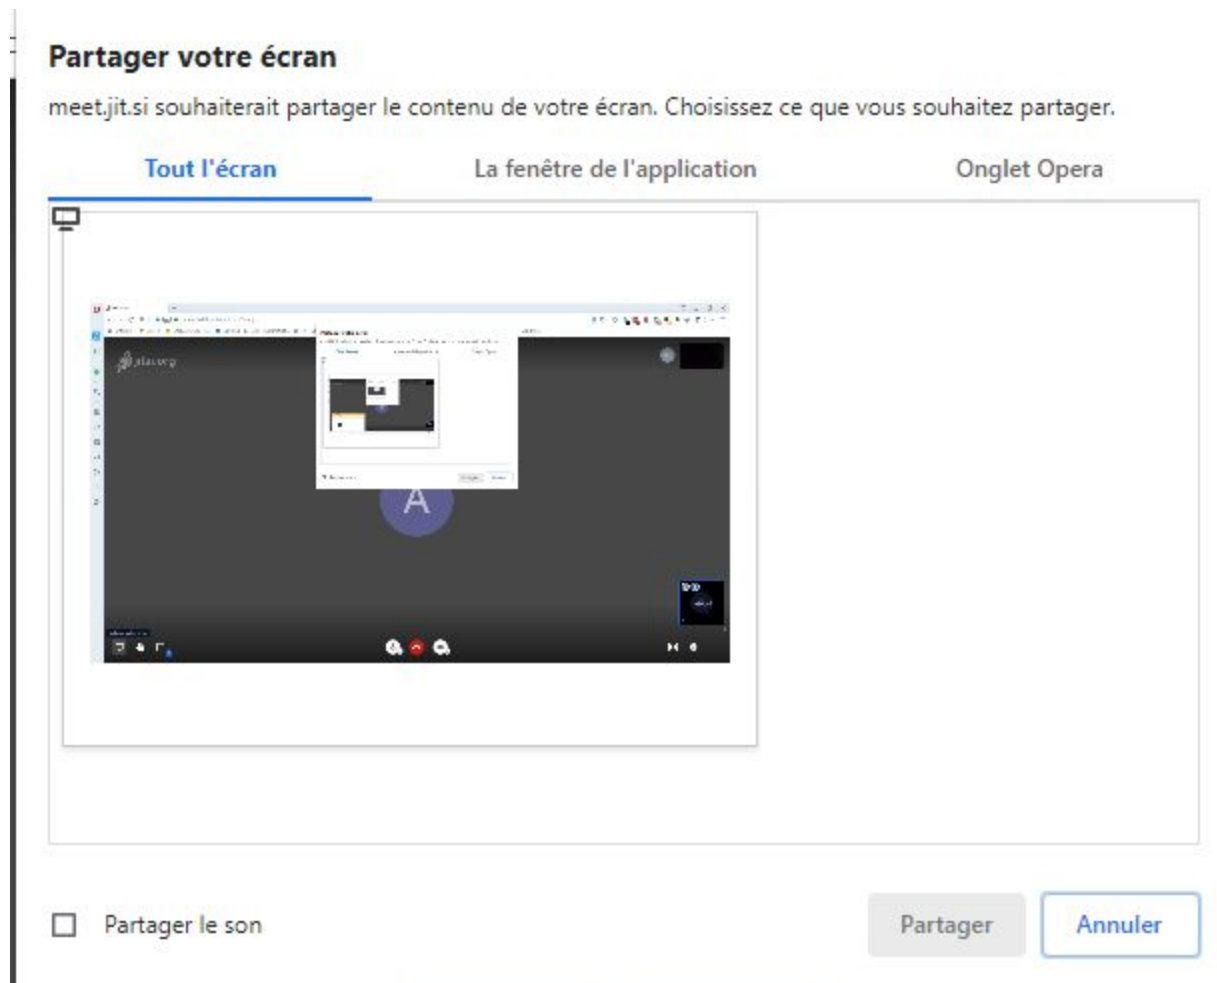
Partager votre écran

meet.jit.si souhaiterait partager le contenu de votre écran. Choisissez ce que vous souhaitez partager.

Tout l'écran

La fenêtre de l'application

Onglet Opera

A

Partager le son

Partager

Annuler